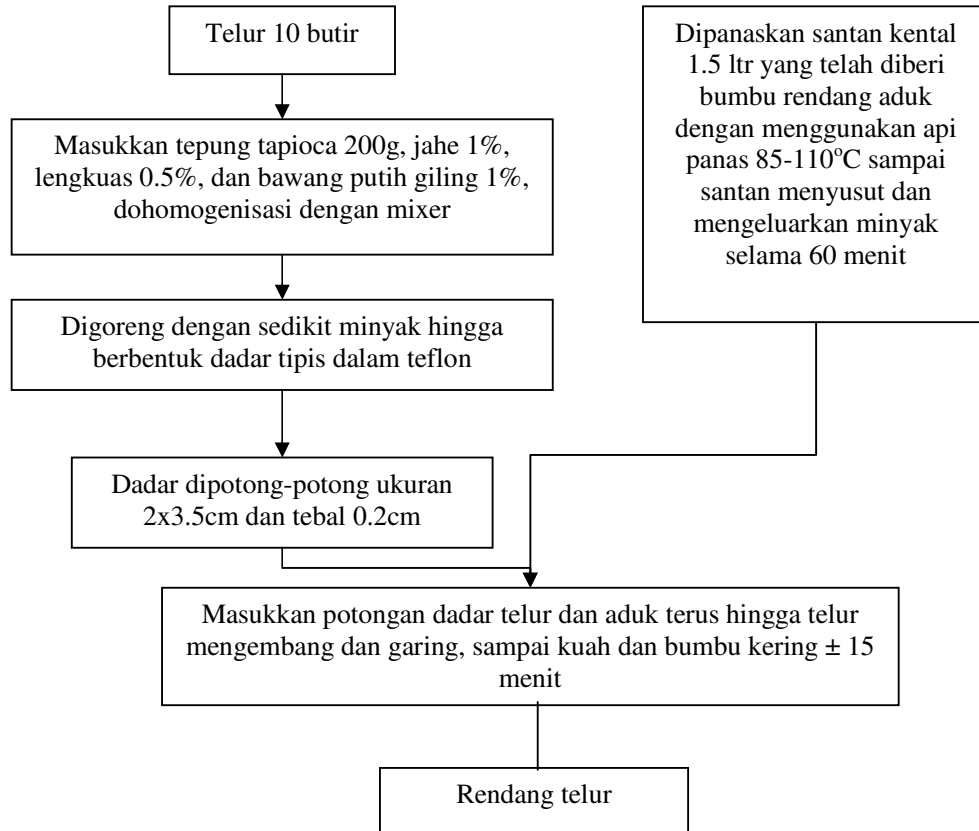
Telur 10 butir

Masukkan tepung tapioca 200g, jahe 1%, lengkuas 0.5%, dan bawang putih giling 1%, dohomogenisasi dengan mixer

Digoreng dengan sedikit minyak hingga berbentuk dadar tipis dalam teflon

Dadar dipotong-potong ukuran 2x3.5cm dan tebal 0.2cm

Dipanaskan santan kental 1.5 ltr yang telah diberi bumbu rendang aduk dengan menggunakan api panas 85-110$^{o}$C sampai santan menyusut dan mengeluarkan minyak selama 60 menit

Masukkan potongan dadar telur dan aduk terus hingga telur mengembang dan garing, sampai kuah dan bumbu kering ± 15 menit

Rendang telur